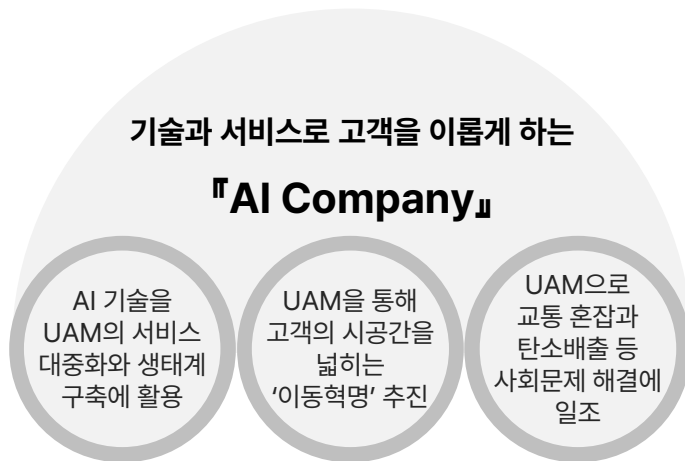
기술과 서비스로 고객을 이롭게 하는

『AI Company』

AI 기술을 UAM의 서비스 대중화와 생태계 구축에 활용

UAM을 통해 고객의 시공간을 넓히는 '이동혁명' 추진

UAM으로 교통 혼잡과 탄소배출 등 사회문제 해결에 일조